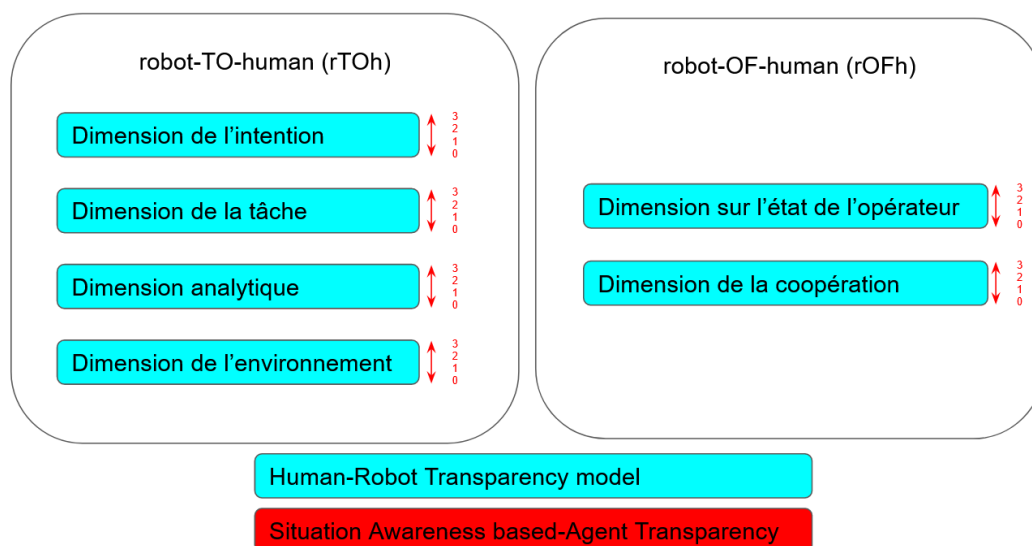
robot-TO-human (rTOh)

Dimension de l’intention
3
2
1
0

Dimension de la tâche
3
2
1
0

Dimension analytique
3
2
1
0

Dimension de l’environnement
3
2
1
0

robot-OF-human (rOFh)

Dimension sur l’état de l’opérateur
3
2
1
0

Dimension de la coopération
3
2
1
0

Human-Robot Transparency model

Situation Awareness based-Agent Transparency